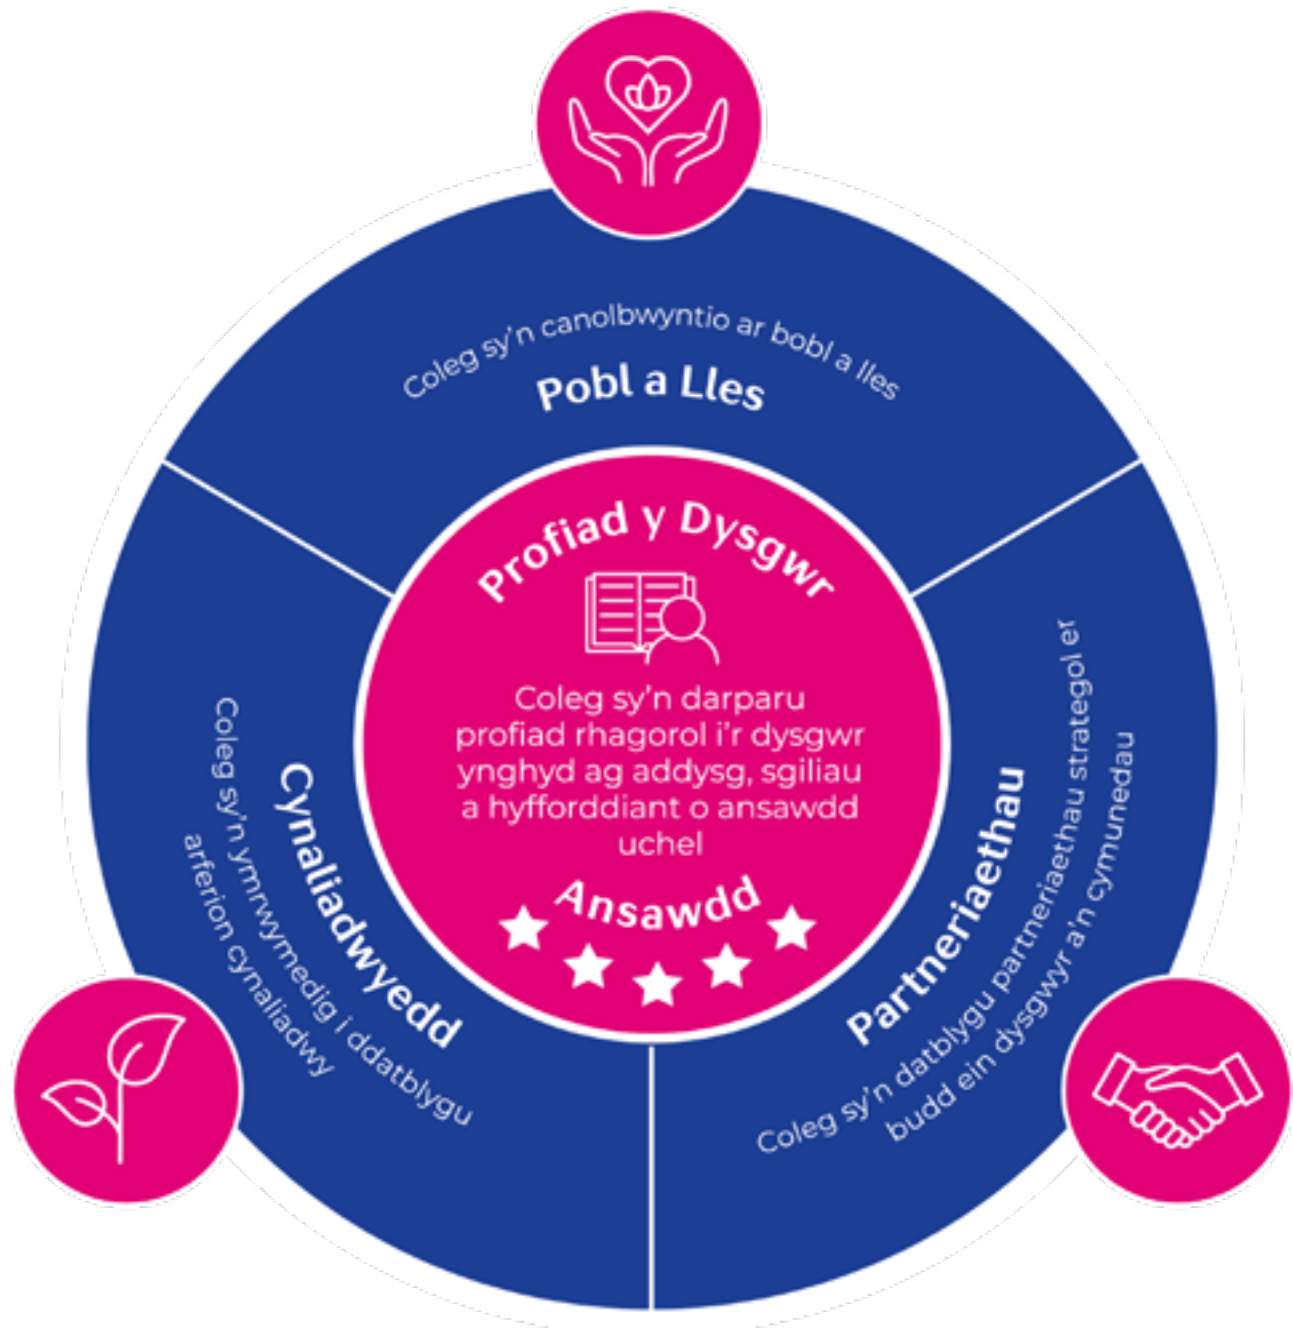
Coleg sy'n canolbwyntio ar bobl a lles
Pobl a Lles

Profiad y Dysgwr

Coleg sy'n darparu profiad rhagorol i'r dysgwr ynghyd ag addysg, sgiliau a hyfforddiant o ansawdd uchel

Ansawdd

Cynaliadwyedd
Coleg sy'n ymrwymedig i ddatblygu arferion cynaliadwy

Partneriaethau
Coleg sy'n datblygu partneriaethau strategol er budd ein dysgwyr a'n cymunedau